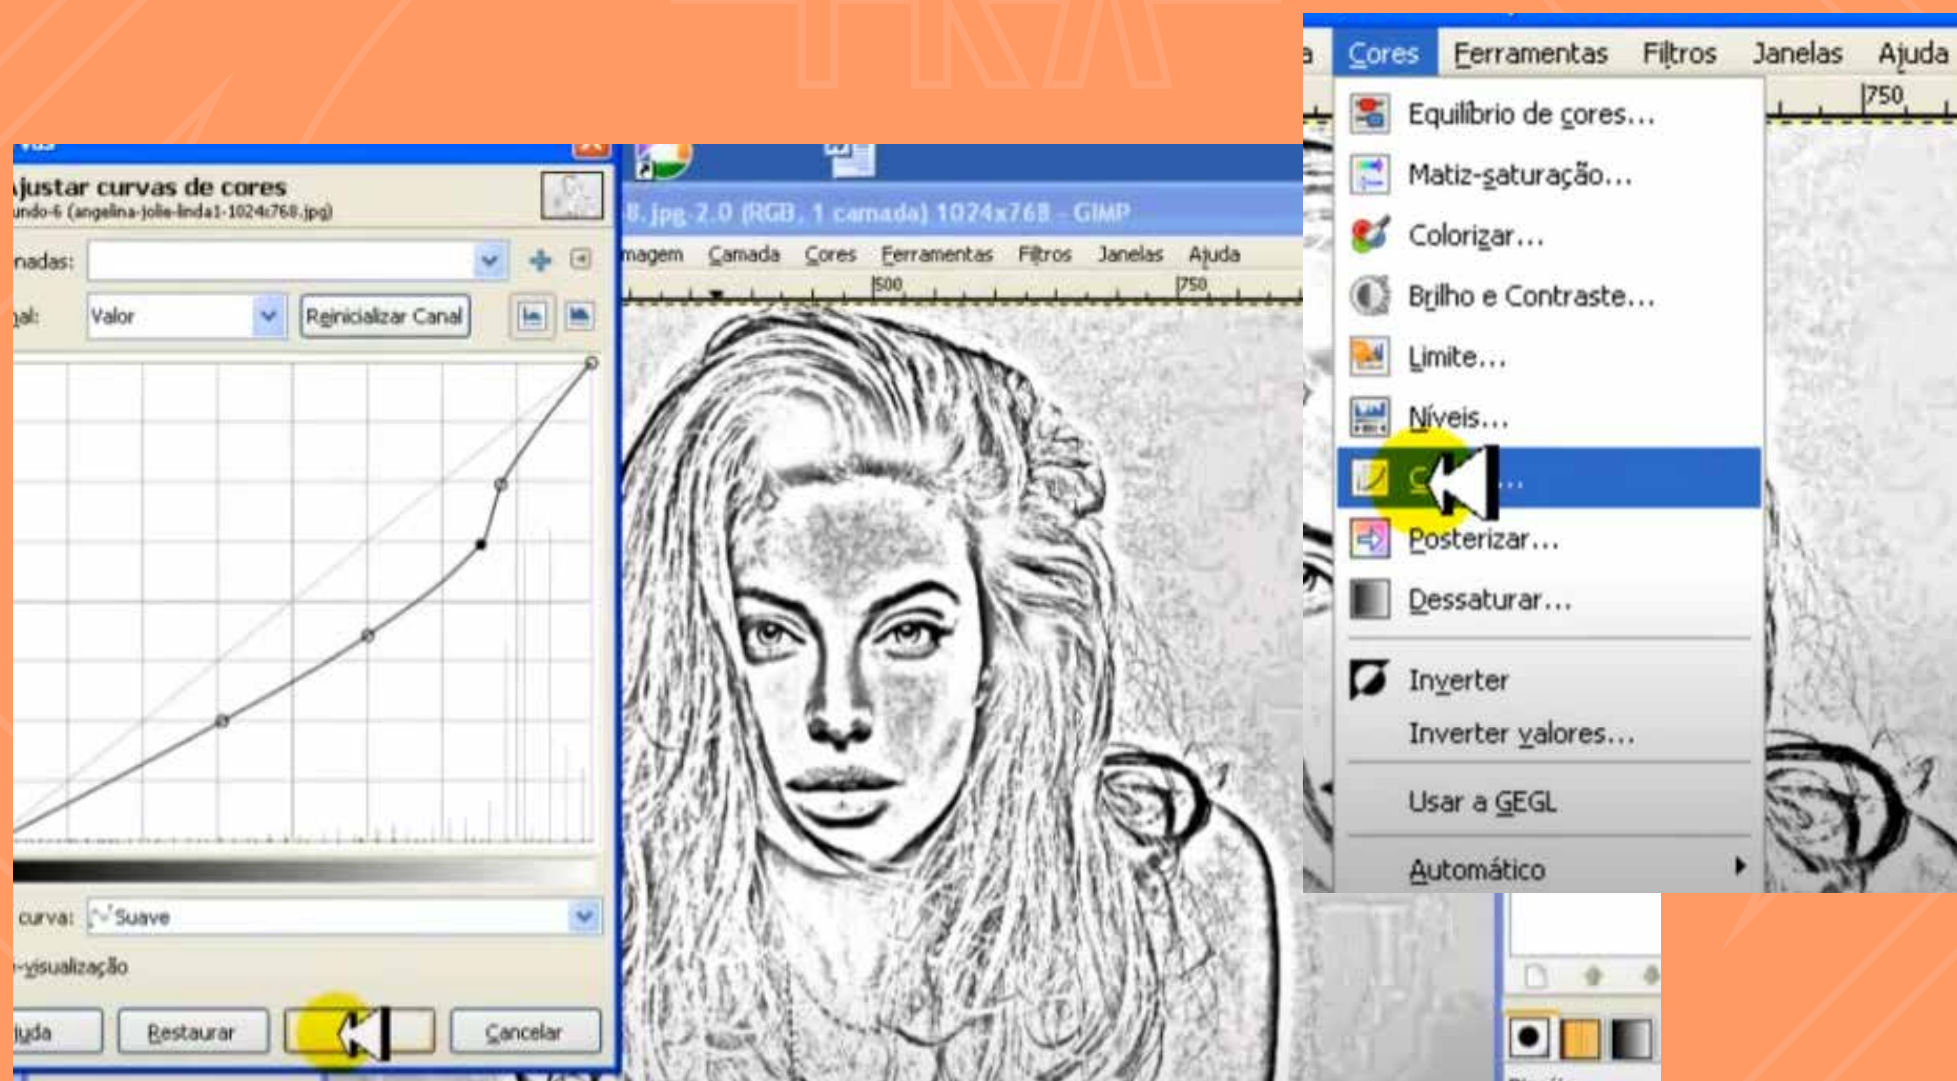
justar curvas de cores
undo-6 (angelina-jolie-linda1-1024x768.jpg)

nadas:

al: Valor

Reinicializar Canal

curva: Suave

-visualização

juda

Restaurar

Cancelar

8.jpg-2.0 (RGB, 1 camada) 1024x768 - GIMP

magem Camada Cores Ferramentas Filtros Janelas Ajuda

500

750

a Cores Ferramentas Filtros Janelas Ajuda

750

Equilíbrio de cores…

Matiz-saturação…

Colorizar…

Brilho e Contraste…

Limite…

Níveis…

C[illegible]…

Posterizar…

Dessaturar…

Inverter

Inverter valores…

Usar a GEGL

Automático